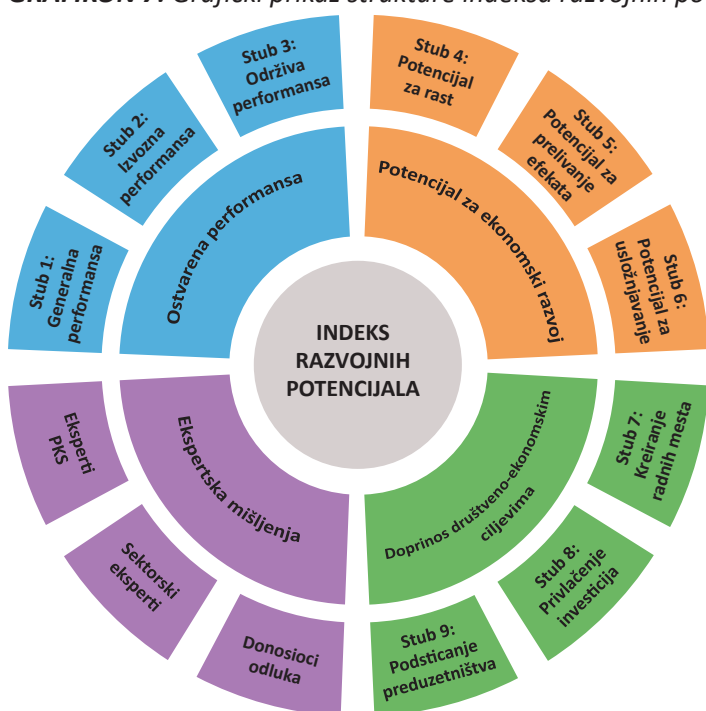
GRAFIKON 7: Grafički prikaz strukture indeksa razvojnih po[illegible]

INDEKS RAZVOJNIH POTENCIJALA

Ostvarena performansa

Stub 1: Generalna performansa

Stub 2: Izvozna performansa

Stub 3: Održiva performansa

Potencijal za ekonomski razvoj

Stub 4: Potencijal za rast

Stub 5: Potencijal za prelivanje efekata

Stub 6: Potencijal za usložnjavanje

Doprinos društveno-ekonomskim ciljevima

Stub 7: Kreiranje radnih mesta

Stub 8: Privlačenje investicija

Stub 9: Podsticanje preduzetništva

Ekspertska mišljenja

Eksperti PKS

Sektorski eksperti

Donosioci odluka